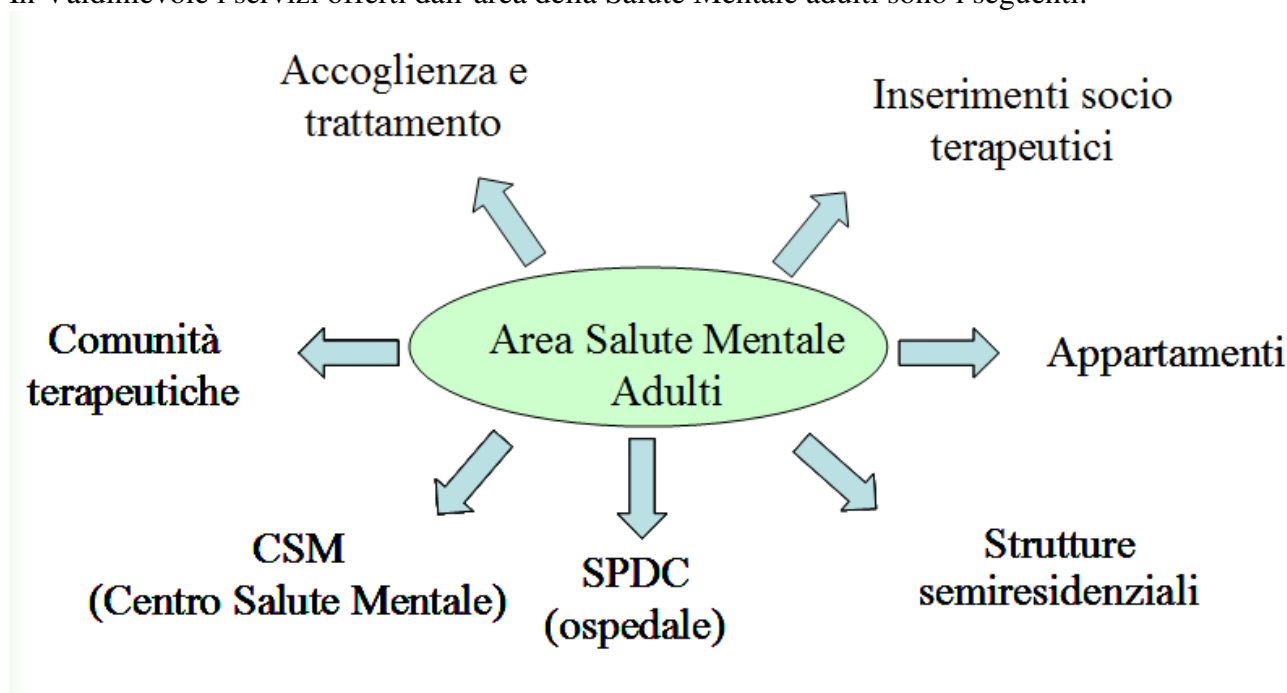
In Valdinievole i servizi offerti dall'area della Salute Mentale adulti sono i seguenti:

Accoglienza e trattamento

Inserimenti socio terapeutici

Comunità terapeutiche

Area Salute Mentale Adulti

Appartamenti

CSM (Centro Salute Mentale)

SPDC (ospedale)

Strutture semiresidenziali